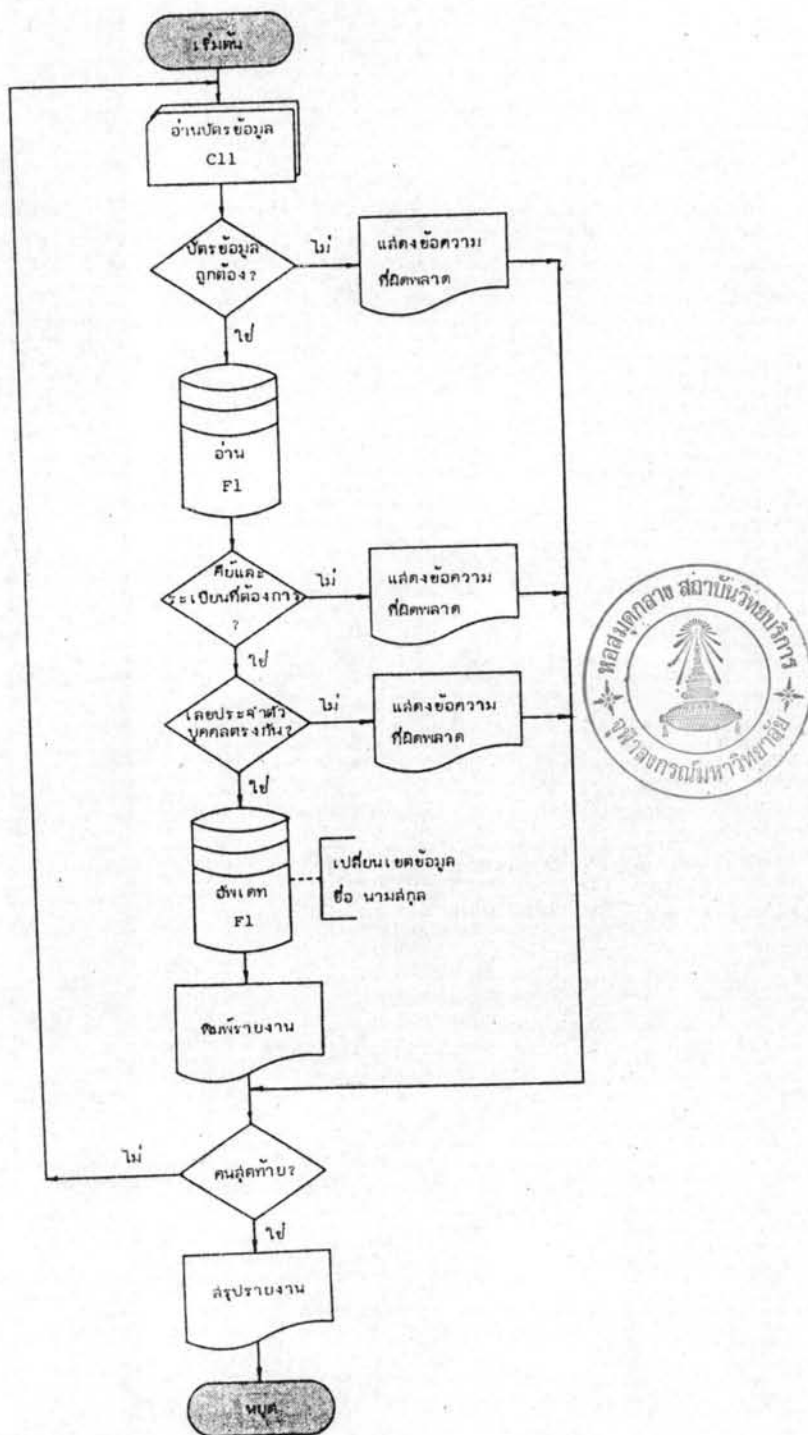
เริ่มต้น

อ่านบัตรข้อมูล C11

บัตรข้อมูลถูกต้อง?

ไม่

แสดงข้อความที่ผิดพลาด

ใช่

อ่าน F1

คีย์และระเบียนที่ต้องการ?

ไม่

แสดงข้อความที่ผิดพลาด

ใช่

เลขประจำตัวบุคคลตรงกัน?

ไม่

แสดงข้อความที่ผิดพลาด

ใช่

อัพเดท F1

เปลี่ยนเขตข้อมูล ชื่อ นามสกุล

พิมพ์รายงาน

คนสุดท้าย?

ไม่

ใช่

สรุปรายงาน

หยุด

หอสมุดกลาง สถาบันวิทยบริการ จุฬาลงกรณ์มหาวิทยาลัย